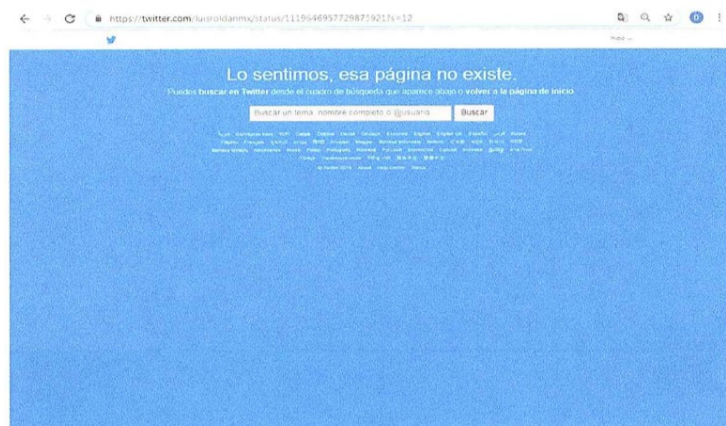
https://twitter.com/luisroldanmx/status/1119646957729875921?s=12

Inicio ...

Lo sentimos, esa página no existe.

Puedes buscar en Twitter desde el cuadro de búsqueda que aparece abajo o volver a la página de inicio.

Buscar un tema, nombre completo o @usuario | Buscar

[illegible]

© Twitter 2019 About Help Center Status